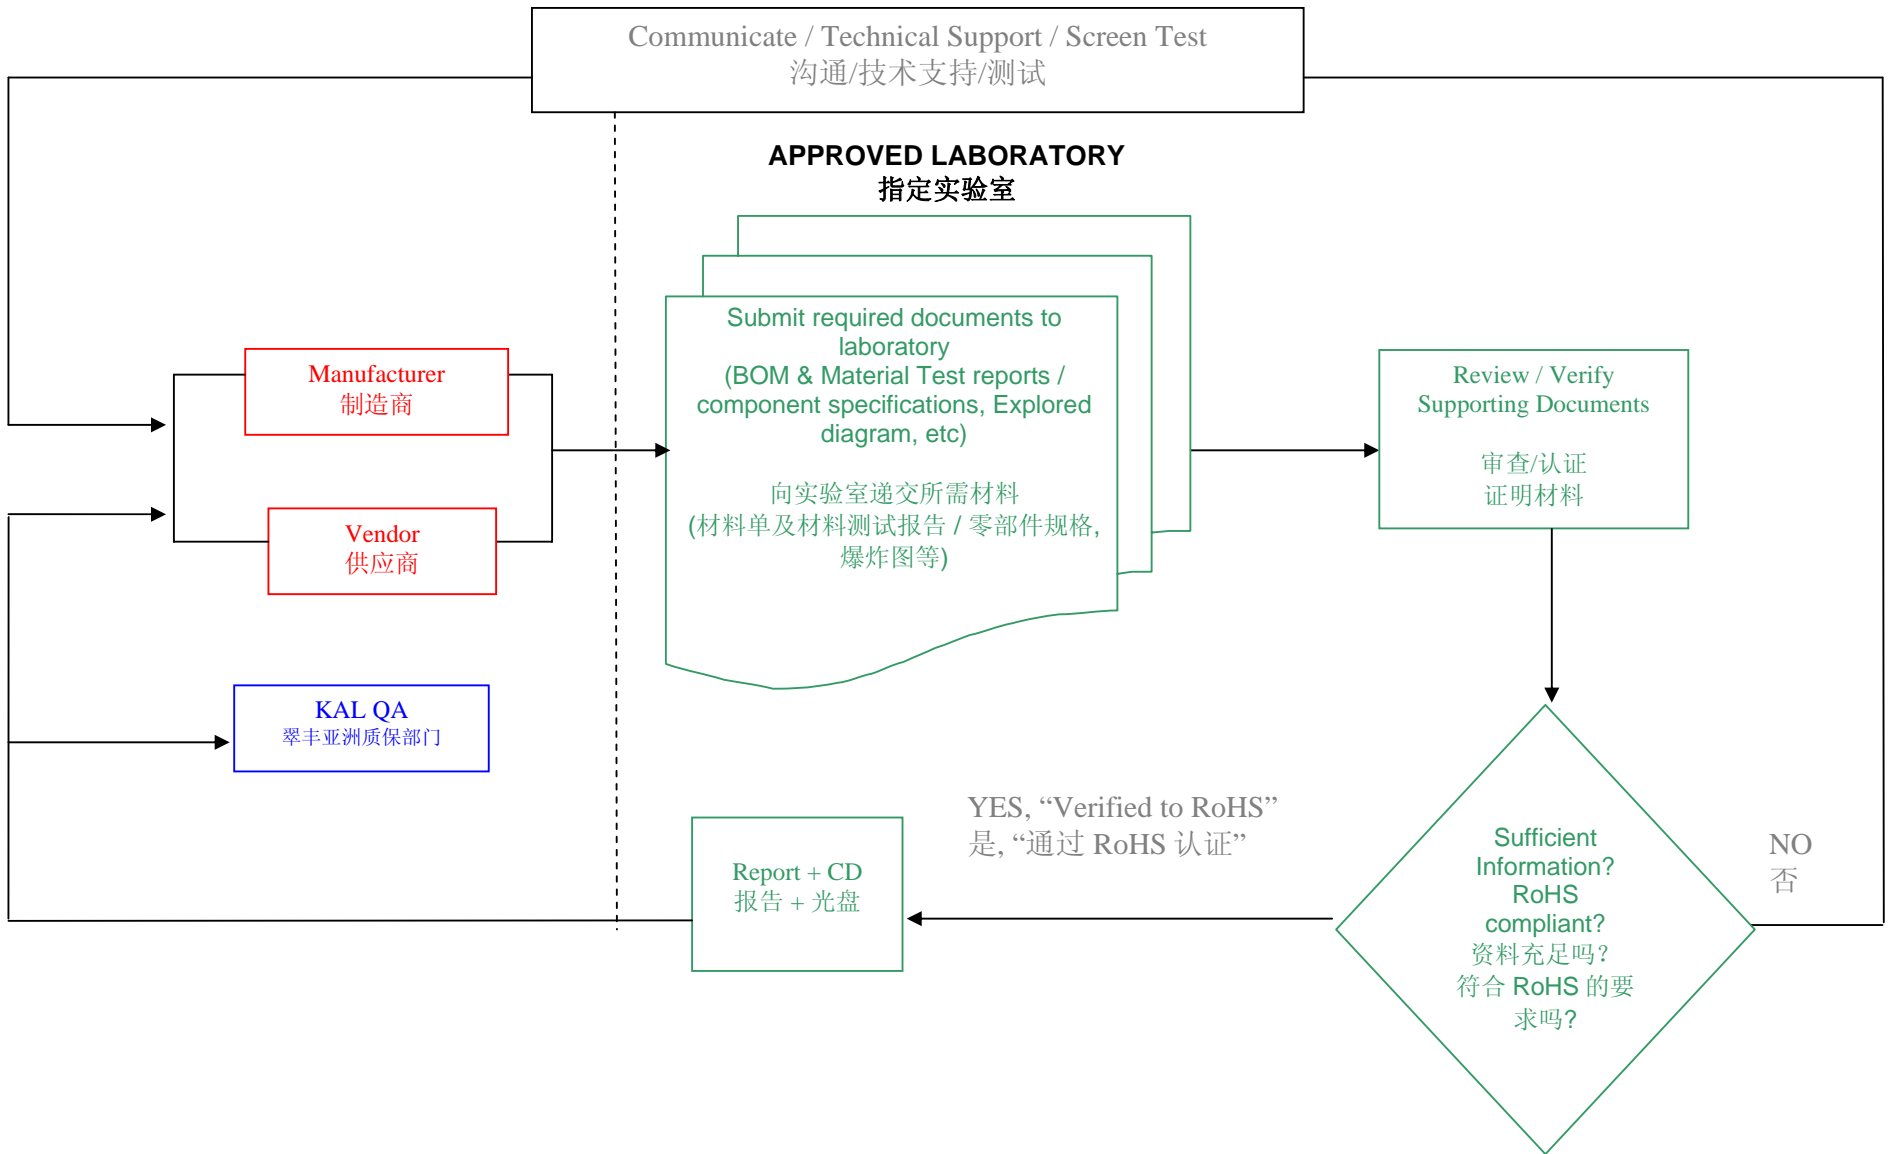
Communicate / Technical Support / Screen Test
沟通/技术支持/测试

APPROVED LABORATORY
指定实验室

Manufacturer
制造商

Vendor
供应商

KAL QA
翠丰亚洲质保部门

Submit required documents to laboratory (BOM & Material Test reports / component specifications, Explored diagram, etc)

向实验室递交所需材料 (材料单及材料测试报告 / 零部件规格, 爆炸图等)

Review / Verify Supporting Documents

审查/认证
证明材料

Sufficient Information? RoHS compliant?
资料充足吗?
符合 RoHS 的要求吗?

NO
否

YES, “Verified to RoHS”
是, “通过 RoHS 认证”

Report + CD
报告 + 光盘